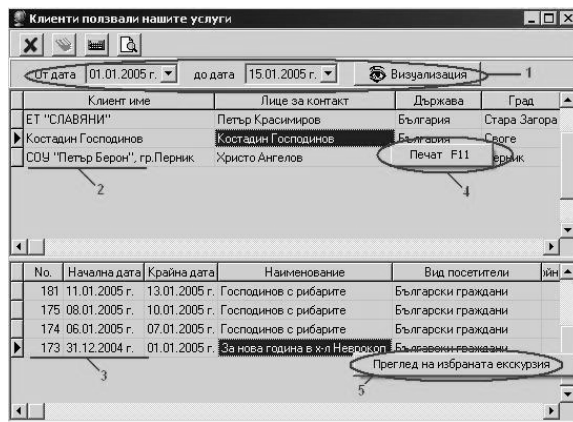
Клиенти ползвали нашите услуги

От дата 01.01.2005 г. до дата 15.01.2005 г. Визуализация 1

| Клиент име | Лице за контакт | Държава | Град |
|---|---|---|---|
| ЕТ "СЛАВЯНИ" | Петър Красимиров | България | Стара Загора |
| Костадин Господинов | Костадин Господинов | България | Своге |
| СОУ "Петър Берон", гр.Перник | Христо Ангелов | | Перник |

Печат F11

2

4

| No. | Начална дата | Крайна дата | Наименование | Вид посетители |
|---|---|---|---|---|
| 181 | 11.01.2005 г. | 13.01.2005 г. | Господинов с рибарите | Български граждани |
| 175 | 08.01.2005 г. | 10.01.2005 г. | Господинов с рибарите | Български граждани |
| 174 | 06.01.2005 г. | 07.01.2005 г. | Господинов с рибарите | Български граждани |
| 173 | 31.12.2004 г. | 01.01.2005 г. | За нова година в х-л Неврокоп | Български граждани |

Преглед на избраната екскурзия

3

5